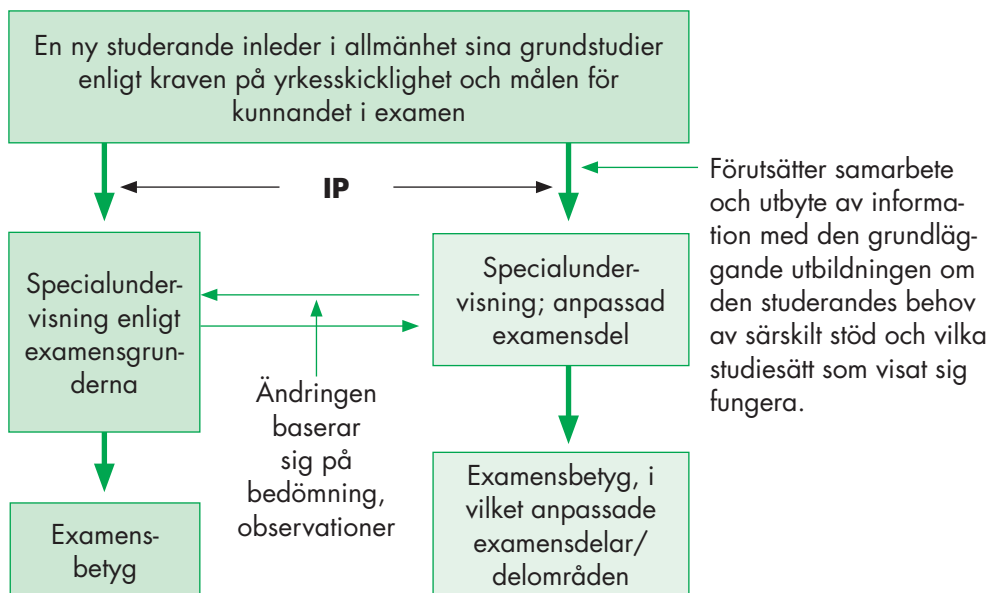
En ny studerande inleder i allmänhet sina grundstudier enligt kraven på yrkesskicklighet och målen för kunnandet i examen

IP

Förutsätter samarbete och utbyte av information med den grundläggande utbildningen om den studerandes behov av särskilt stöd och vilka studiesätt som visat sig fungera.

Specialundervisning enligt examensgrunderna

Specialundervisning; anpassad examensdel

Ändringen baserar sig på bedömning, observationer

Examensbetyg

Examensbetyg, i vilket anpassade examensdelar/ delområden